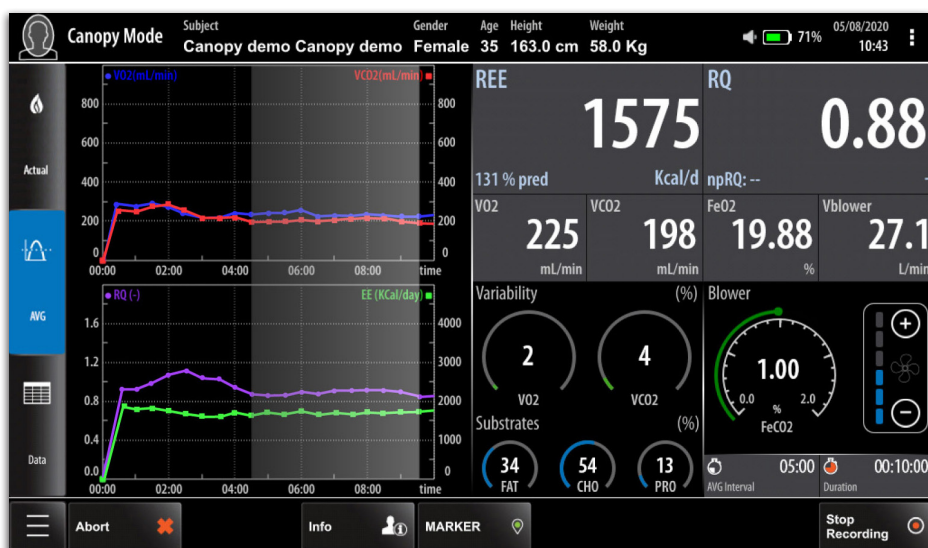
Canopy Mode

Subject
Canopy demo Canopy demo

Gender
Female

Age
35

Height
163.0 cm

Weight
58.0 Kg

71%

05/08/2020
10:43

Actual

AVG

Data

VO2(mL/min)

VCO2(mL/min)

800
600
400
200
0

800
600
400
200
0

00:00 02:00 04:00 06:00 08:00 time

RQ (-)

EE (KCal/day)

1.6
1.2
0.8
0.4
0.0

4000
3000
2000
1000
0

00:00 02:00 04:00 06:00 08:00 time

REE
1575
131 % pred
Kcal/d

RQ
0.88
npRQ: --

VO2
225
mL/min

VCO2
198
mL/min

FeO2
19.88
%

Vblower
27.1
L/min

Variability (%)
2
VO2
4
VCO2

Substrates (%)
34
FAT
54
CHO
13
PRO

Blower
1.00
0.0
%
2.0
FeCO2

05:00
AVG Interval

00:10:00
Duration

Abort

Info

MARKER

Stop Recording